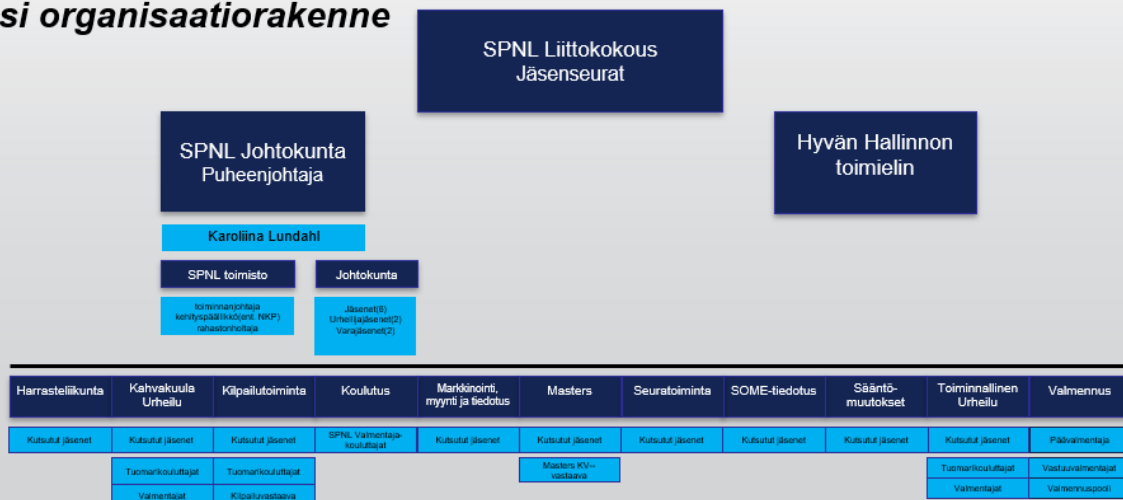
si organisaatiorakenne

SPNL Liittokokous
Jäsenseurat

SPNL Johtokunta
Puheenjohtaja

Hyvän Hallinnon toimielin

Karoliina Lundahl

SPNL toimisto

toiminnanjohtaja
kehityspäällikkö(ent. NKP)
rahastonhoitaja

Johtokunta

Jäsenet(6)
Urheilijajäsenet(2)
Varajäsenet(2)

| Harrasteliikunta | Kahvakuula Urheilu | Kilpailutoiminta | Koulutus | Markkinointi, myynti ja tiedotus | Masters | Seuratoiminta | SOME-tiedotus | Sääntö-muutokset | Toiminnallinen Urheilu | Valmennus |
|---|---|---|---|---|---|---|---|---|---|---|
| Kutsutut jäsenet | Kutsutut jäsenet | Kutsutut jäsenet | SPNL Valmentaja-kouluttajat | Kutsutut jäsenet | Kutsutut jäsenet | Kutsutut jäsenet | Kutsutut jäsenet | Kutsutut jäsenet | Kutsutut jäsenet | Päävalmentaja |
| | Tuomarikouluttajat | Tuomarikouluttajat | | | Masters KV-vastaava | | | | Tuomarikouluttajat | Vastuuvalmentajat |
| | Valmentajat | Kilpailuvastaava | | | | | | | Valmentajat | Valmennuspooli |